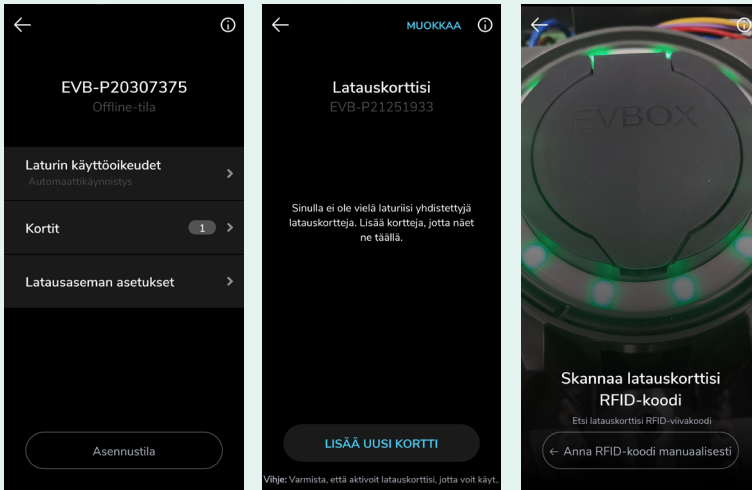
EVB-P20307375
Offline-tila

Laturin käyttöoikeudet
Automaattikäynnistys

Kortit 1

Latausaseman asetukset

Asennustila

MUOKKAA

Latauskorttisi
EVB-P21251933

Sinulla ei ole vielä laturiisi yhdistettyjä latauskortteja. Lisää kortteja, jotta näet ne täällä.

LISÄÄ UUSI KORTTI

Vihje: Varmista, että aktivoit latauskorttisi, jotta voit käyt...

EVBOX

Skannaa latauskorttisi RFID-koodi

Etsi latauskorttisi RFID-viivakoodi

← Anna RFID-koodi manuaalisesti